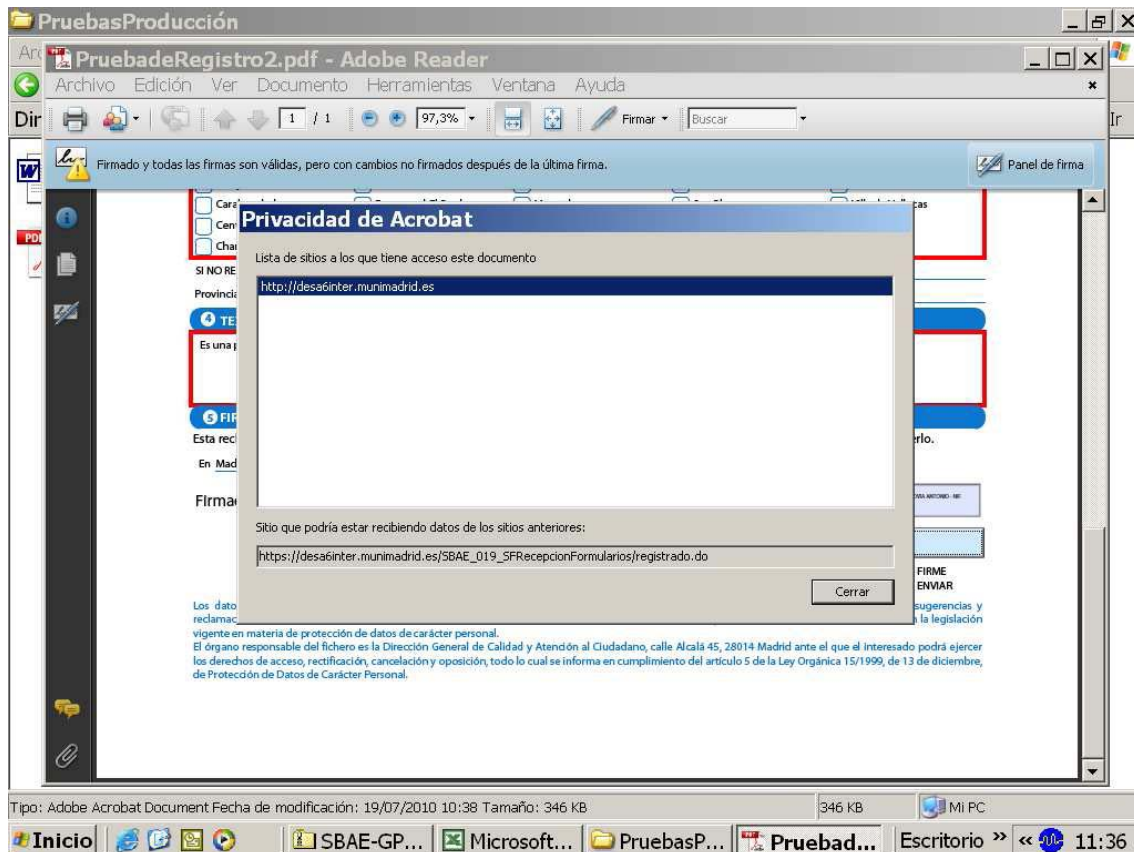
PruebasProducción

Arc

PruebadeRegistro2.pdf - Adobe Reader

Archivo Edición Ver Documento Herramientas Ventana Ayuda

Dir

1 / 1

97,3%

Firmar

Buscar

Ir

Firmado y todas las firmas son válidas, pero con cambios no firmados después de la última firma.

Panel de firma

Cara

Cen

Char

cas

SI NO RE

Provincia

TE

Es una p

FIR

Esta rec

rlo.

En Mad

Firma

FIRME

ENVIAR

Los dato

sugerencias y

reclamac

la legislación

vigente en materia de protección de datos de carácter personal.

El órgano responsable del fichero es la Dirección General de Calidad y Atención al Ciudadano, calle Alcalá 45, 28014 Madrid ante el que el interesado podrá ejercer los derechos de acceso, rectificación, cancelación y oposición, todo lo cual se informa en cumplimiento del artículo 5 de la Ley Orgánica 15/1999, de 13 de diciembre, de Protección de Datos de Carácter Personal.

Privacidad de Acrobat

Lista de sitios a los que tiene acceso este documento

http://desa6inter.munimadrid.es

Sitio que podría estar recibiendo datos de los sitios anteriores:

https://desa6inter.munimadrid.es/SBAE_019_SFRecepcionFormularios/registrado.do

Cerrar

Tipo: Adobe Acrobat Document Fecha de modificación: 19/07/2010 10:38 Tamaño: 346 KB

346 KB

Mi PC

Inicio

SBAE-GP...

Microsoft...

PruebasP...

Pruebad...

Escritorio

11:36